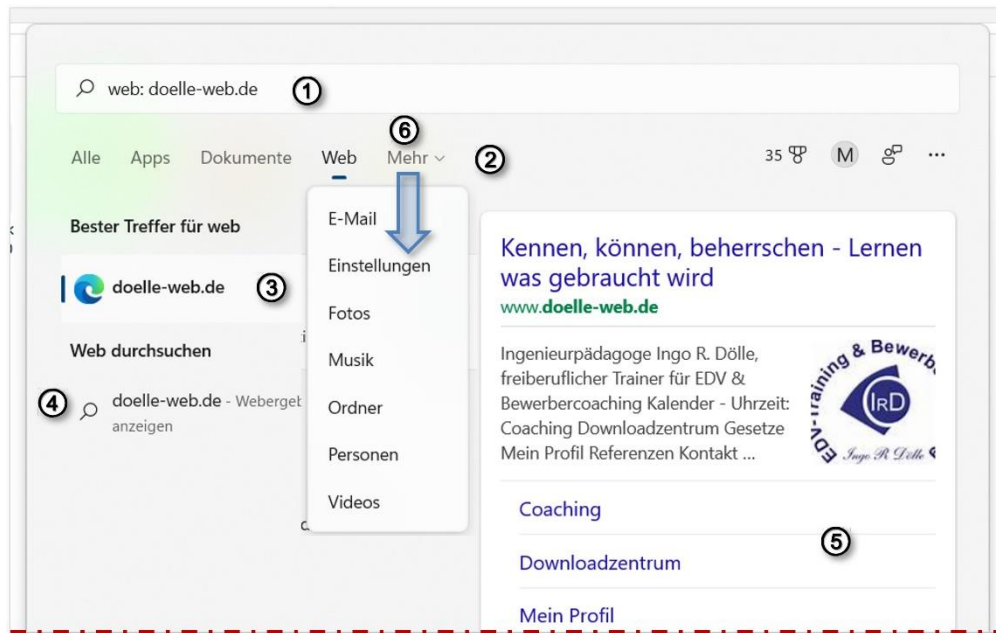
web: doelle-web.de ①

⑥

Alle Apps Dokumente Web Mehr ⌄ ②

35 M ···

Bester Treffer für web

doelle-web.de ③

Web durchsuchen

④ doelle-web.de - Weberget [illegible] anzeigen

E-Mail

Einstellungen

Fotos

Musik

Ordner

Personen

Videos

Kennen, können, beherrschen - Lernen was gebraucht wird

www.doelle-web.de

Ingenieurpädagoge Ingo R. Dölle, freiberuflicher Trainer für EDV & Bewerbercoaching Kalender - Uhrzeit: Coaching Downloadzentrum Gesetze Mein Profil Referenzen Kontakt ...

EDV-Training & Bewerb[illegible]

IRD

Ingo R. Dölle

Coaching

Downloadzentrum ⑤

Mein Profil